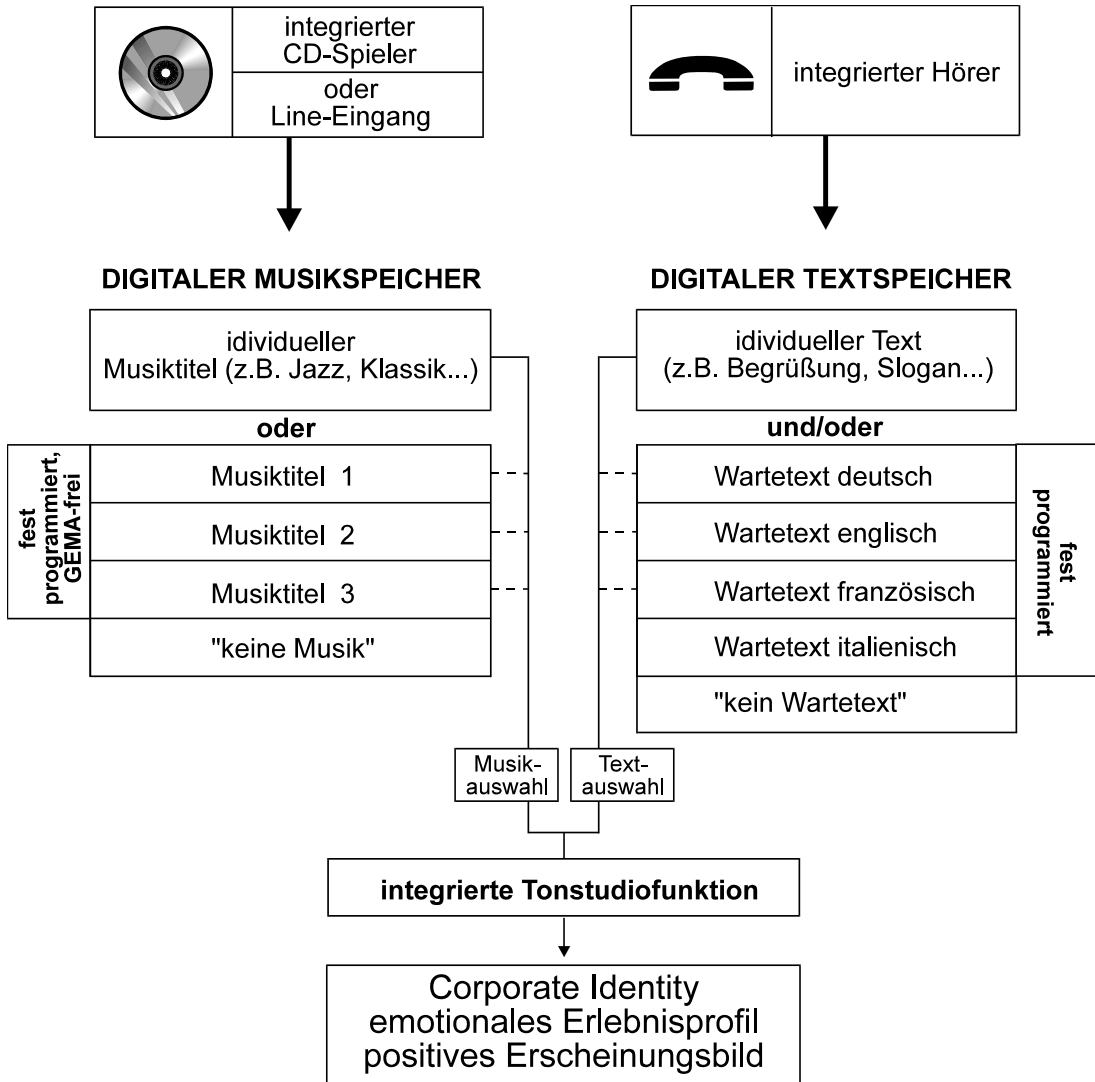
integrierter CD-Spieler

oder Line-Eingang

integrierter Hörer

DIGITALER MUSIKSPEICHER

DIGITALER TEXTSPEICHER

idividueller Musiktitel (z.B. Jazz, Klassik...)

oder

fest programmiert, GEMA-frei

Musiktitel 1

Musiktitel 2

Musiktitel 3

"keine Musik"

idividueller Text (z.B. Begrüßung, Slogan...)

und/oder

Wartetext deutsch

Wartetext englisch

Wartetext französisch

Wartetext italienisch

"kein Wartetext"

fest programmiert

Musikauswahl

Textauswahl

integrierte Tonstudiofunktion

Corporate Identity
emotionales Erlebnisprofil
positives Erscheinungsbild